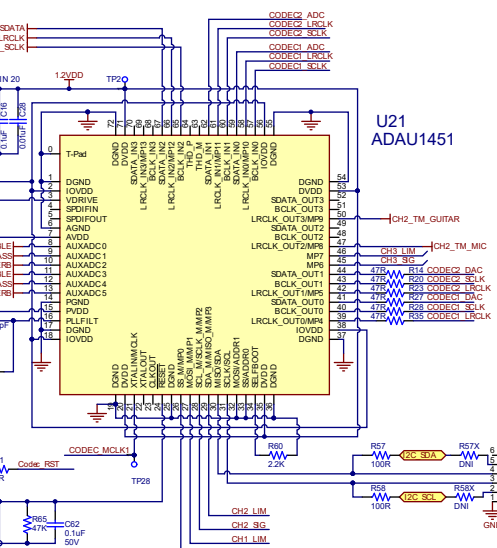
CODEC2_ADC
CODEC2_LRCLK
CODEC2_SCLK
SDATA
LRCLK
_SCLK
CODEC1_ADC
CODEC1_LRCLK
CODEC1_SCLK
IN 20
1.2VDD
TP2
C16
0.1uF
C28
U21
ADAU1451
72
71
70
69
68
67
66
65
64
63
62
61
60
59
58
57
56
55
DGND
DVDD
SDATA_IN3
LRCLK_IN3/MP13
BCLK_IN3
SDATA_IN2
LRCLK_IN2/MP12
BCLK_IN2
THD_M
THD_P
SDATA_IN1
LRCLK_IN1/MP11
BCLK_IN1
SDATA_IN0
LRCLK_IN0/MP10
BCLK_IN0
DGND
0
T-Pad
1
2
3
4
5
6
7
8
9
10
11
12
13
14
15
16
17
18
DGND
IOVDD
VDRIVE
SPDIFIN
SPDIFOUT
AGND
AVDD
AUXADC0
AUXADC1
AUXADC2
AUXADC3
AUXADC4
AUXADC5
PGND
PVDD
PLLFILT
DGND
IOVDD
BLE
ASS
RB
LE
ASS
RB
pF
54
53
52
51
50
49
48
47
46
45
44
43
42
41
40
39
38
37
DGND
DVDD
SDATA_OUT3
BCLK_OUT3
LRCLK_OUT3/MP9
SDATA_OUT2
BCLK_OUT2
LRCLK_OUT2/MP8
MP7
MP6
SDATA_OUT1
BCLK_OUT1
LRCLK_OUT1/MP5
SDATA_OUT0
BCLK_OUT0
LRCLK_OUT0/MP4
IOVDD
DGND
CH2_TM_GUITAR
CH2_TM_MIC
CH3_LIM
CH3_SIG
47R
47R
47R
47R
47R
47R
R14
R20
R23
R27
R28
R35
CODEC2_DAC
CODEC2_SCLK
CODEC2_LRCLK
CODEC1_DAC
CODEC1_SCLK
CODEC1_LRCLK
DGND
DVDD
XTALIN/MCLK
XTALOUT
CLKOUT
RESET
DGND
SS_M/MP0
MOSI_M/MP1
SCL_M/SCLK_M/MP2
SDA_M/MISO_M/MP3
MISO/SDA
SCLK/SCL
MOSI/ADDR1
SS/ADDR0
SELFBOOT
DVDD
DGND
19
20
21
22
23
24
25
26
27
28
29
30
31
32
33
34
35
36
R60
2.2K
R57
100R
I2C_SDA
R57X
DNI
R58
100R
I2C_SCL
R58X
DNI
6
5
4
3
GN
CODEC_MCLK1
Codec_RST
TP28
R
R
R65
47K
C62
0.1uF
50V
CH2_LIM
CH2_SIG
CH1_LIM